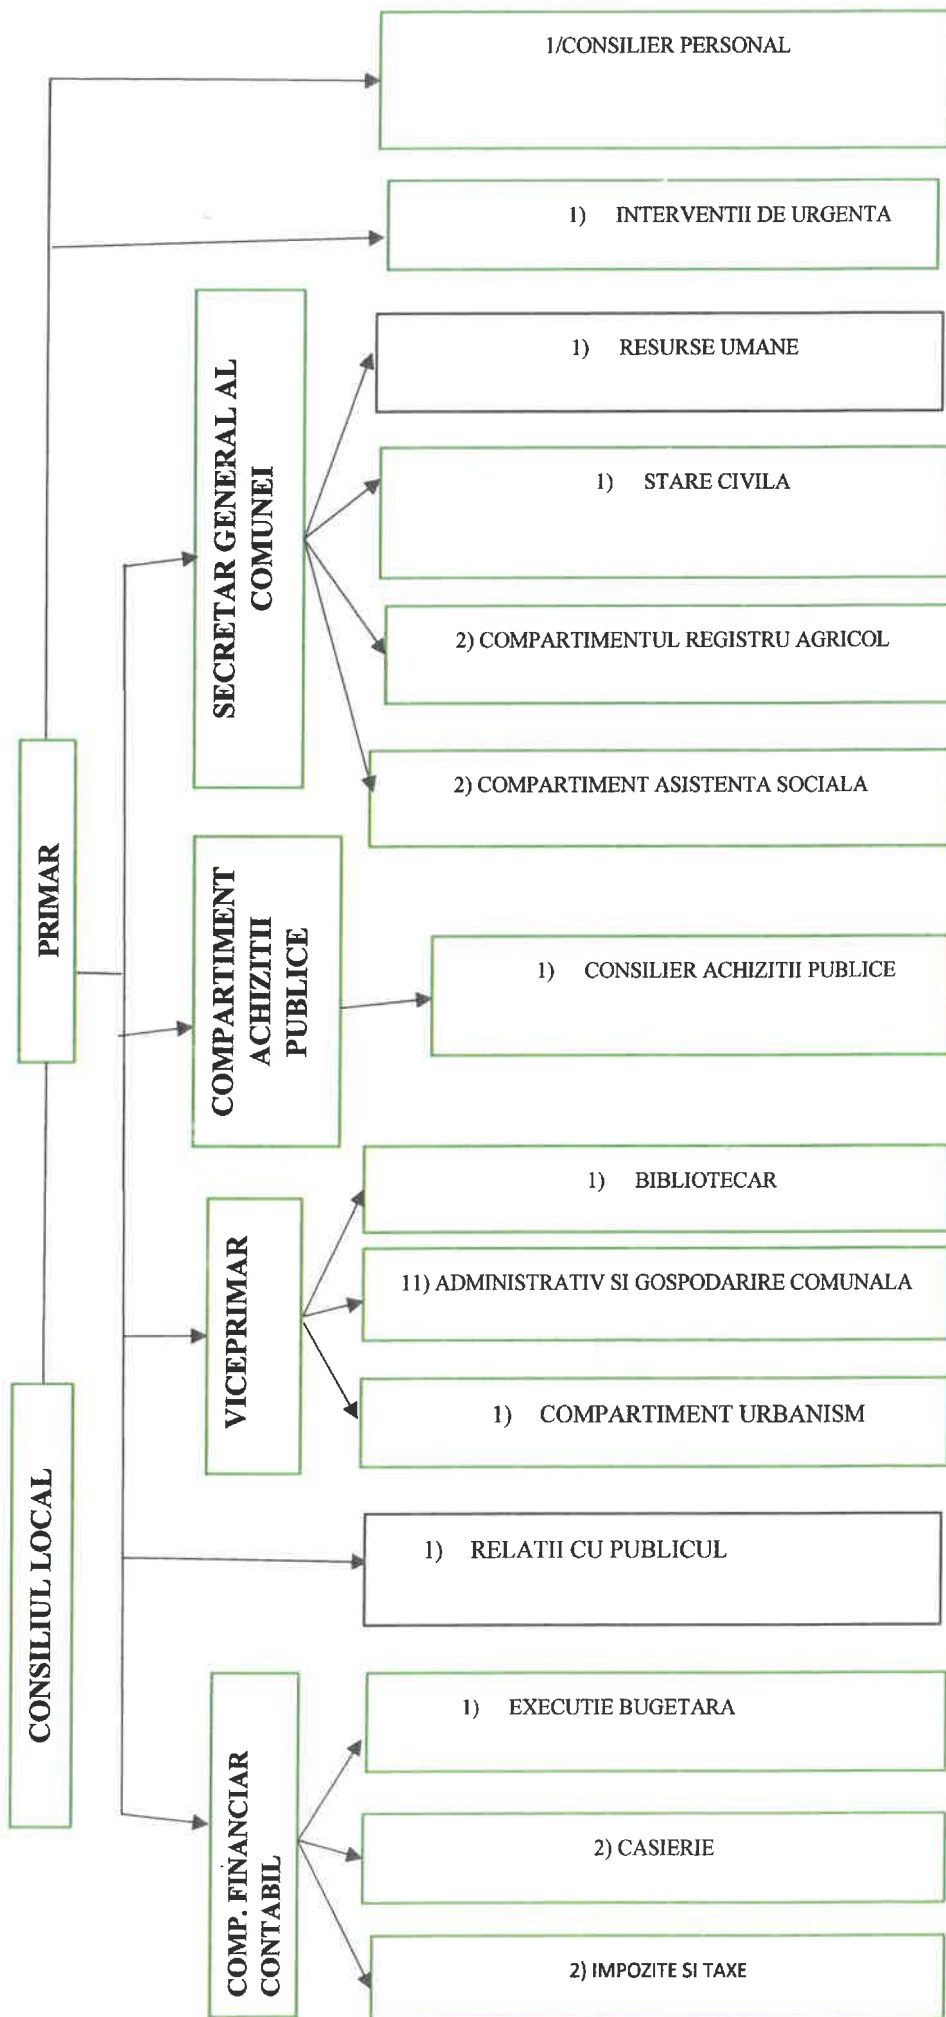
CONSILIUL LOCAL

PRIMAR

1/CONSILIER PERSONAL

1) INTERVENTII DE URGENTA

SECRETAR GENERAL AL COMUNEI

1) RESURSE UMANE

1) STARE CIVILA

2) COMPARTIMENTUL REGISTRU AGRICOL

2) COMPARTIMENT ASISTENTA SOCIALA

COMPARTIMENT ACHIZITII PUBLICE

1) CONSILIER ACHIZITII PUBLICE

VICEPRIMAR

1) BIBLIOTECAR

11) ADMINISTRATIV SI GOSPODARIRE COMUNALA

1) COMPARTIMENT URBANISM

1) RELATII CU PUBLICUL

COMP. FINANCIAR CONTABIL

1) EXECUTIE BUGETARA

2) CASIERIE

2) IMPOZITE SI TAXE